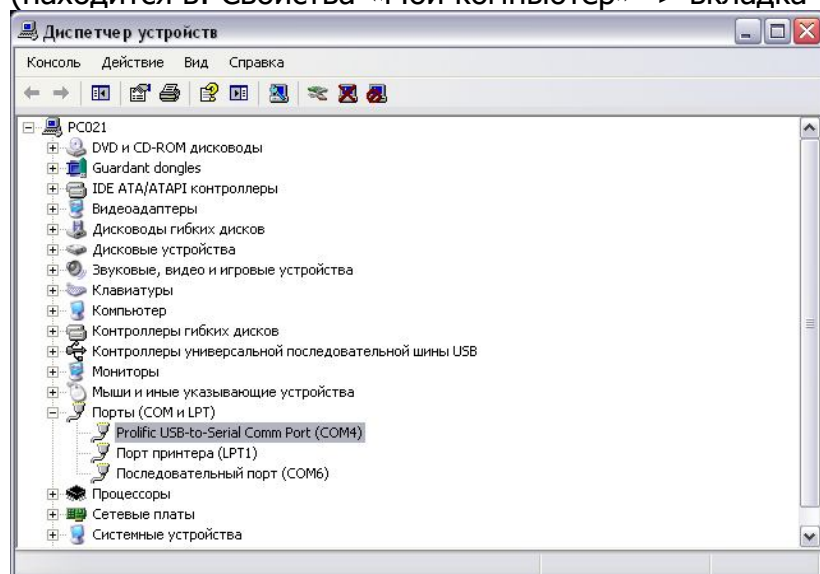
(находится в: Свойства «Мой компьютер» -> вкладка

Диспетчер устройств

Консоль Действие Вид Справка

PC021
DVD и CD-ROM дисководы
Guardant dongles
IDE ATA/ATAPI контроллеры
Видеоадаптеры
Дисководы гибких дисков
Дисковые устройства
Звуковые, видео и игровые устройства
Клавиатуры
Компьютер
Контроллеры гибких дисков
Контроллеры универсальной последовательной шины USB
Мониторы
Мыши и иные указывающие устройства
Порты (COM и LPT)
Prolific USB-to-Serial Comm Port (COM4)
Порт принтера (LPT1)
Последовательный порт (COM6)
Процессоры
Сетевые платы
Системные устройства